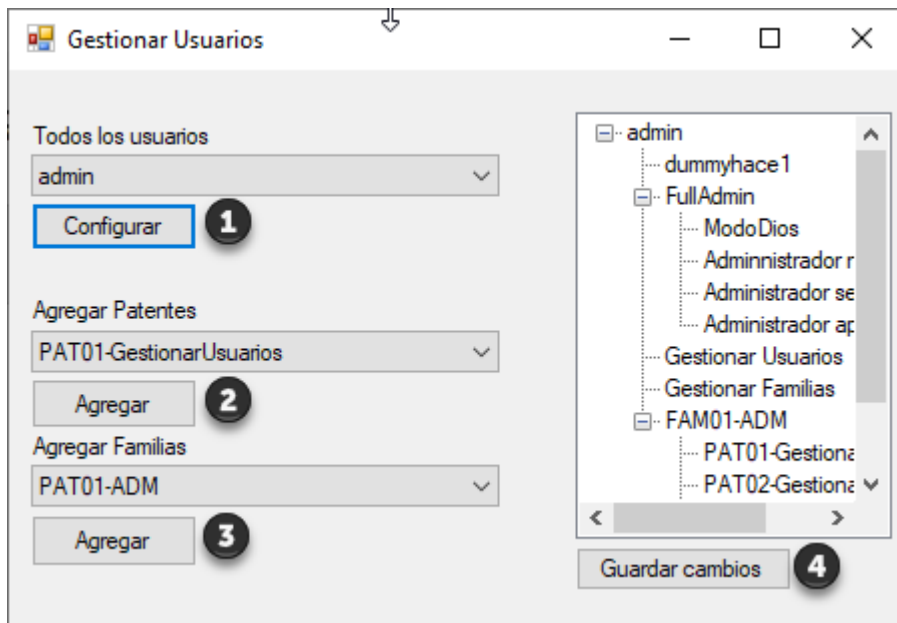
Gestionar Usuarios

Todos los usuarios
admin
Configurar
1

Agregar Patentes
PAT01-GestionarUsuarios
Agregar
2

Agregar Familias
PAT01-ADM
Agregar
3

admin
dummyhace1
FullAdmin
ModoDios
Adminnistrador r
Administrador se
Administrador ap
Gestionar Usuarios
Gestionar Familias
FAM01-ADM
PAT01-Gestiona
PAT02-Gestiona

Guardar cambios
4